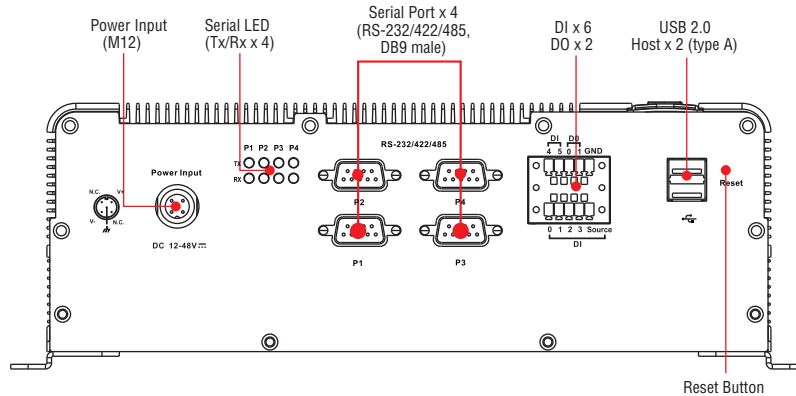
Power Input (M12)

Serial LED (Tx/Rx x 4)

Serial Port x 4 (RS-232/422/485, DB9 male)

DI x 6 DO x 2

USB 2.0 Host x 2 (type A)

N.C. V+ V- N.C.

Power Input

DC 12-48V

P1 P2 P3 P4

TX

RX

RS-232/422/485

P2

P4

P1

P3

DI DO

4 5 0 1 GND

0 1 2 3 Source

DI

Reset

Reset Button